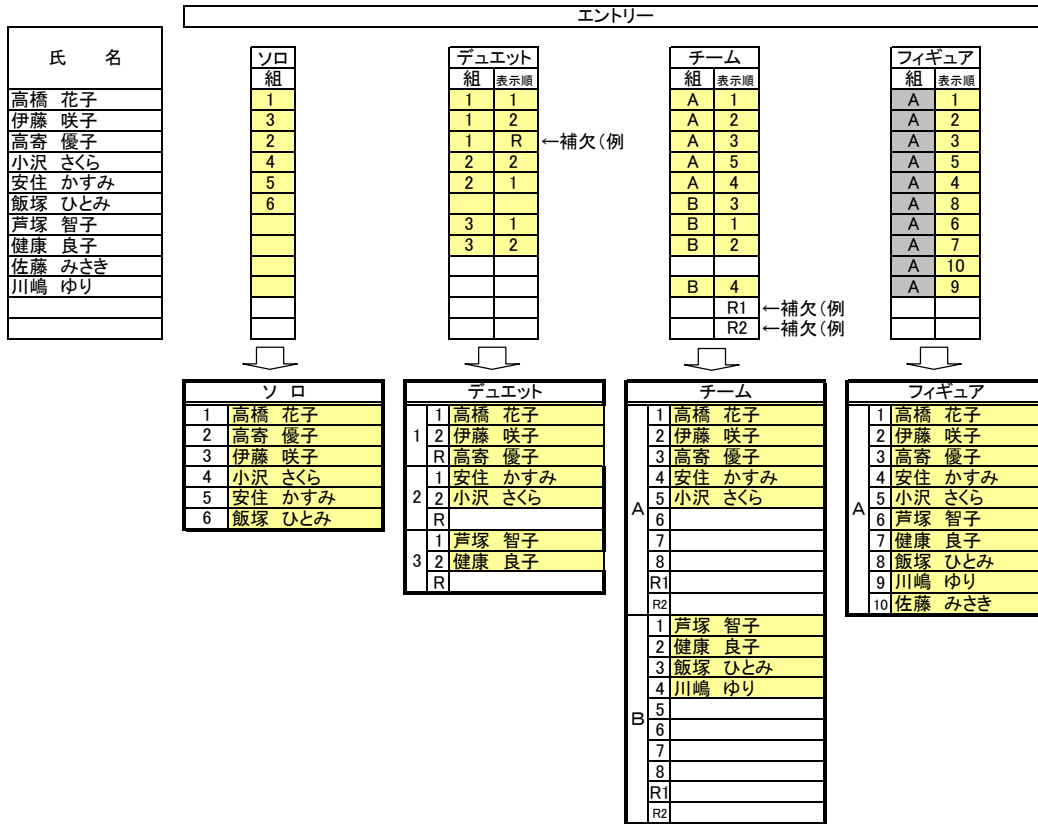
エントリー

| 氏　名 | ソロ 組 | デュエット 組 | デュエット 表示順 | チーム 組 | チーム 表示順 | フィギュア 組 | フィギュア 表示順 |
|---|---|---|---|---|---|---|---|
| 高橋　花子 | 1 | 1 | 1 | A | 1 | A | 1 |
| 伊藤　咲子 | 3 | 1 | 2 | A | 2 | A | 2 |
| 高寄　優子 | 2 | 1 | R | A | 3 | A | 3 |
| 小沢　さくら | 4 | 2 | 2 | A | 5 | A | 5 |
| 安住　かすみ | 5 | 2 | 1 | A | 4 | A | 4 |
| 飯塚　ひとみ | 6 | | | B | 3 | A | 8 |
| 芦塚　智子 | | 3 | 1 | B | 1 | A | 6 |
| 健康　良子 | | 3 | 2 | B | 2 | A | 7 |
| 佐藤　みさき | | | | | | A | 10 |
| 川嶋　ゆり | | | | B | 4 | A | 9 |
| | | | | | R1 | | |
| | | | | | R2 | | |

←補欠(例
←補欠(例
←補欠(例

| ソ　ロ | |
|---|---|
| 1 | 高橋　花子 |
| 2 | 高寄　優子 |
| 3 | 伊藤　咲子 |
| 4 | 小沢　さくら |
| 5 | 安住　かすみ |
| 6 | 飯塚　ひとみ |

| デュエット | | |
|---|---|---|
| 1 | 1 | 高橋　花子 |
| 1 | 2 | 伊藤　咲子 |
| 1 | R | 高寄　優子 |
| 2 | 1 | 安住　かすみ |
| 2 | 2 | 小沢　さくら |
| 2 | R | |
| 3 | 1 | 芦塚　智子 |
| 3 | 2 | 健康　良子 |
| 3 | R | |

| チーム | | |
|---|---|---|
| A | 1 | 高橋　花子 |
| A | 2 | 伊藤　咲子 |
| A | 3 | 高寄　優子 |
| A | 4 | 安住　かすみ |
| A | 5 | 小沢　さくら |
| A | 6 | |
| A | 7 | |
| A | 8 | |
| A | R1 | |
| A | R2 | |
| B | 1 | 芦塚　智子 |
| B | 2 | 健康　良子 |
| B | 3 | 飯塚　ひとみ |
| B | 4 | 川嶋　ゆり |
| B | 5 | |
| B | 6 | |
| B | 7 | |
| B | 8 | |
| B | R1 | |
| B | R2 | |

| フィギュア | | |
|---|---|---|
| A | 1 | 高橋　花子 |
| A | 2 | 伊藤　咲子 |
| A | 3 | 高寄　優子 |
| A | 4 | 安住　かすみ |
| A | 5 | 小沢　さくら |
| A | 6 | 芦塚　智子 |
| A | 7 | 健康　良子 |
| A | 8 | 飯塚　ひとみ |
| A | 9 | 川嶋　ゆり |
| A | 10 | 佐藤　みさき |